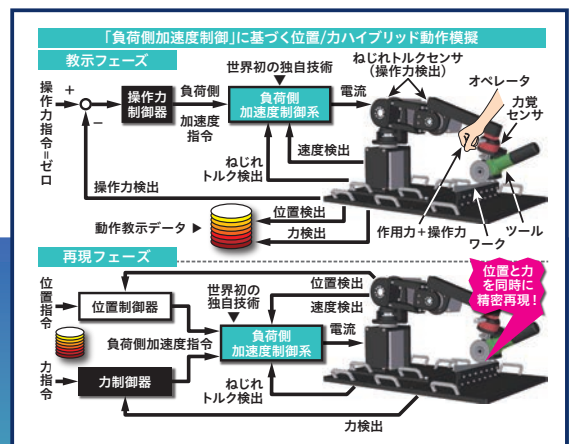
「負荷側加速度制御」に基づく位置/力ハイブリッド動作模擬

教示フェーズ

操作力指令=ゼロ

+

−

操作力制御器

負荷側

加速度指令

世界初の独自技術

負荷側加速度制御系

電流

ねじれトルクセンサ（操作力検出）

オペレータ

力覚センサ

速度検出

ねじれトルク検出

操作力検出

動作教示データ

位置検出

力検出

作用力+操作力

ワーク

ツール

再現フェーズ

位置と力を同時に精密再現！

位置指令

位置制御器

世界初の独自技術

位置検出

速度検出

負荷側加速度指令

負荷側加速度制御系

電流

力指令

力制御器

ねじれトルク検出

力検出